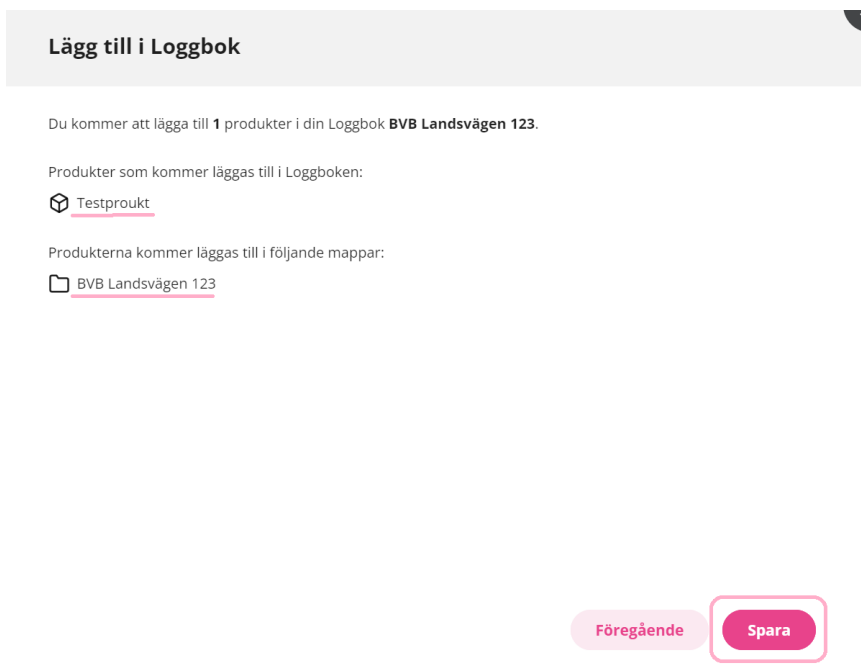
Lägg till i Loggbok

Du kommer att lägga till 1 produkter i din Loggbok BVB Landsvägen 123.

Produkter som kommer läggas till i Loggboken:

Testproukt

Produkterna kommer läggas till i följande mappar:

BVB Landsvägen 123

Föregående

Spara